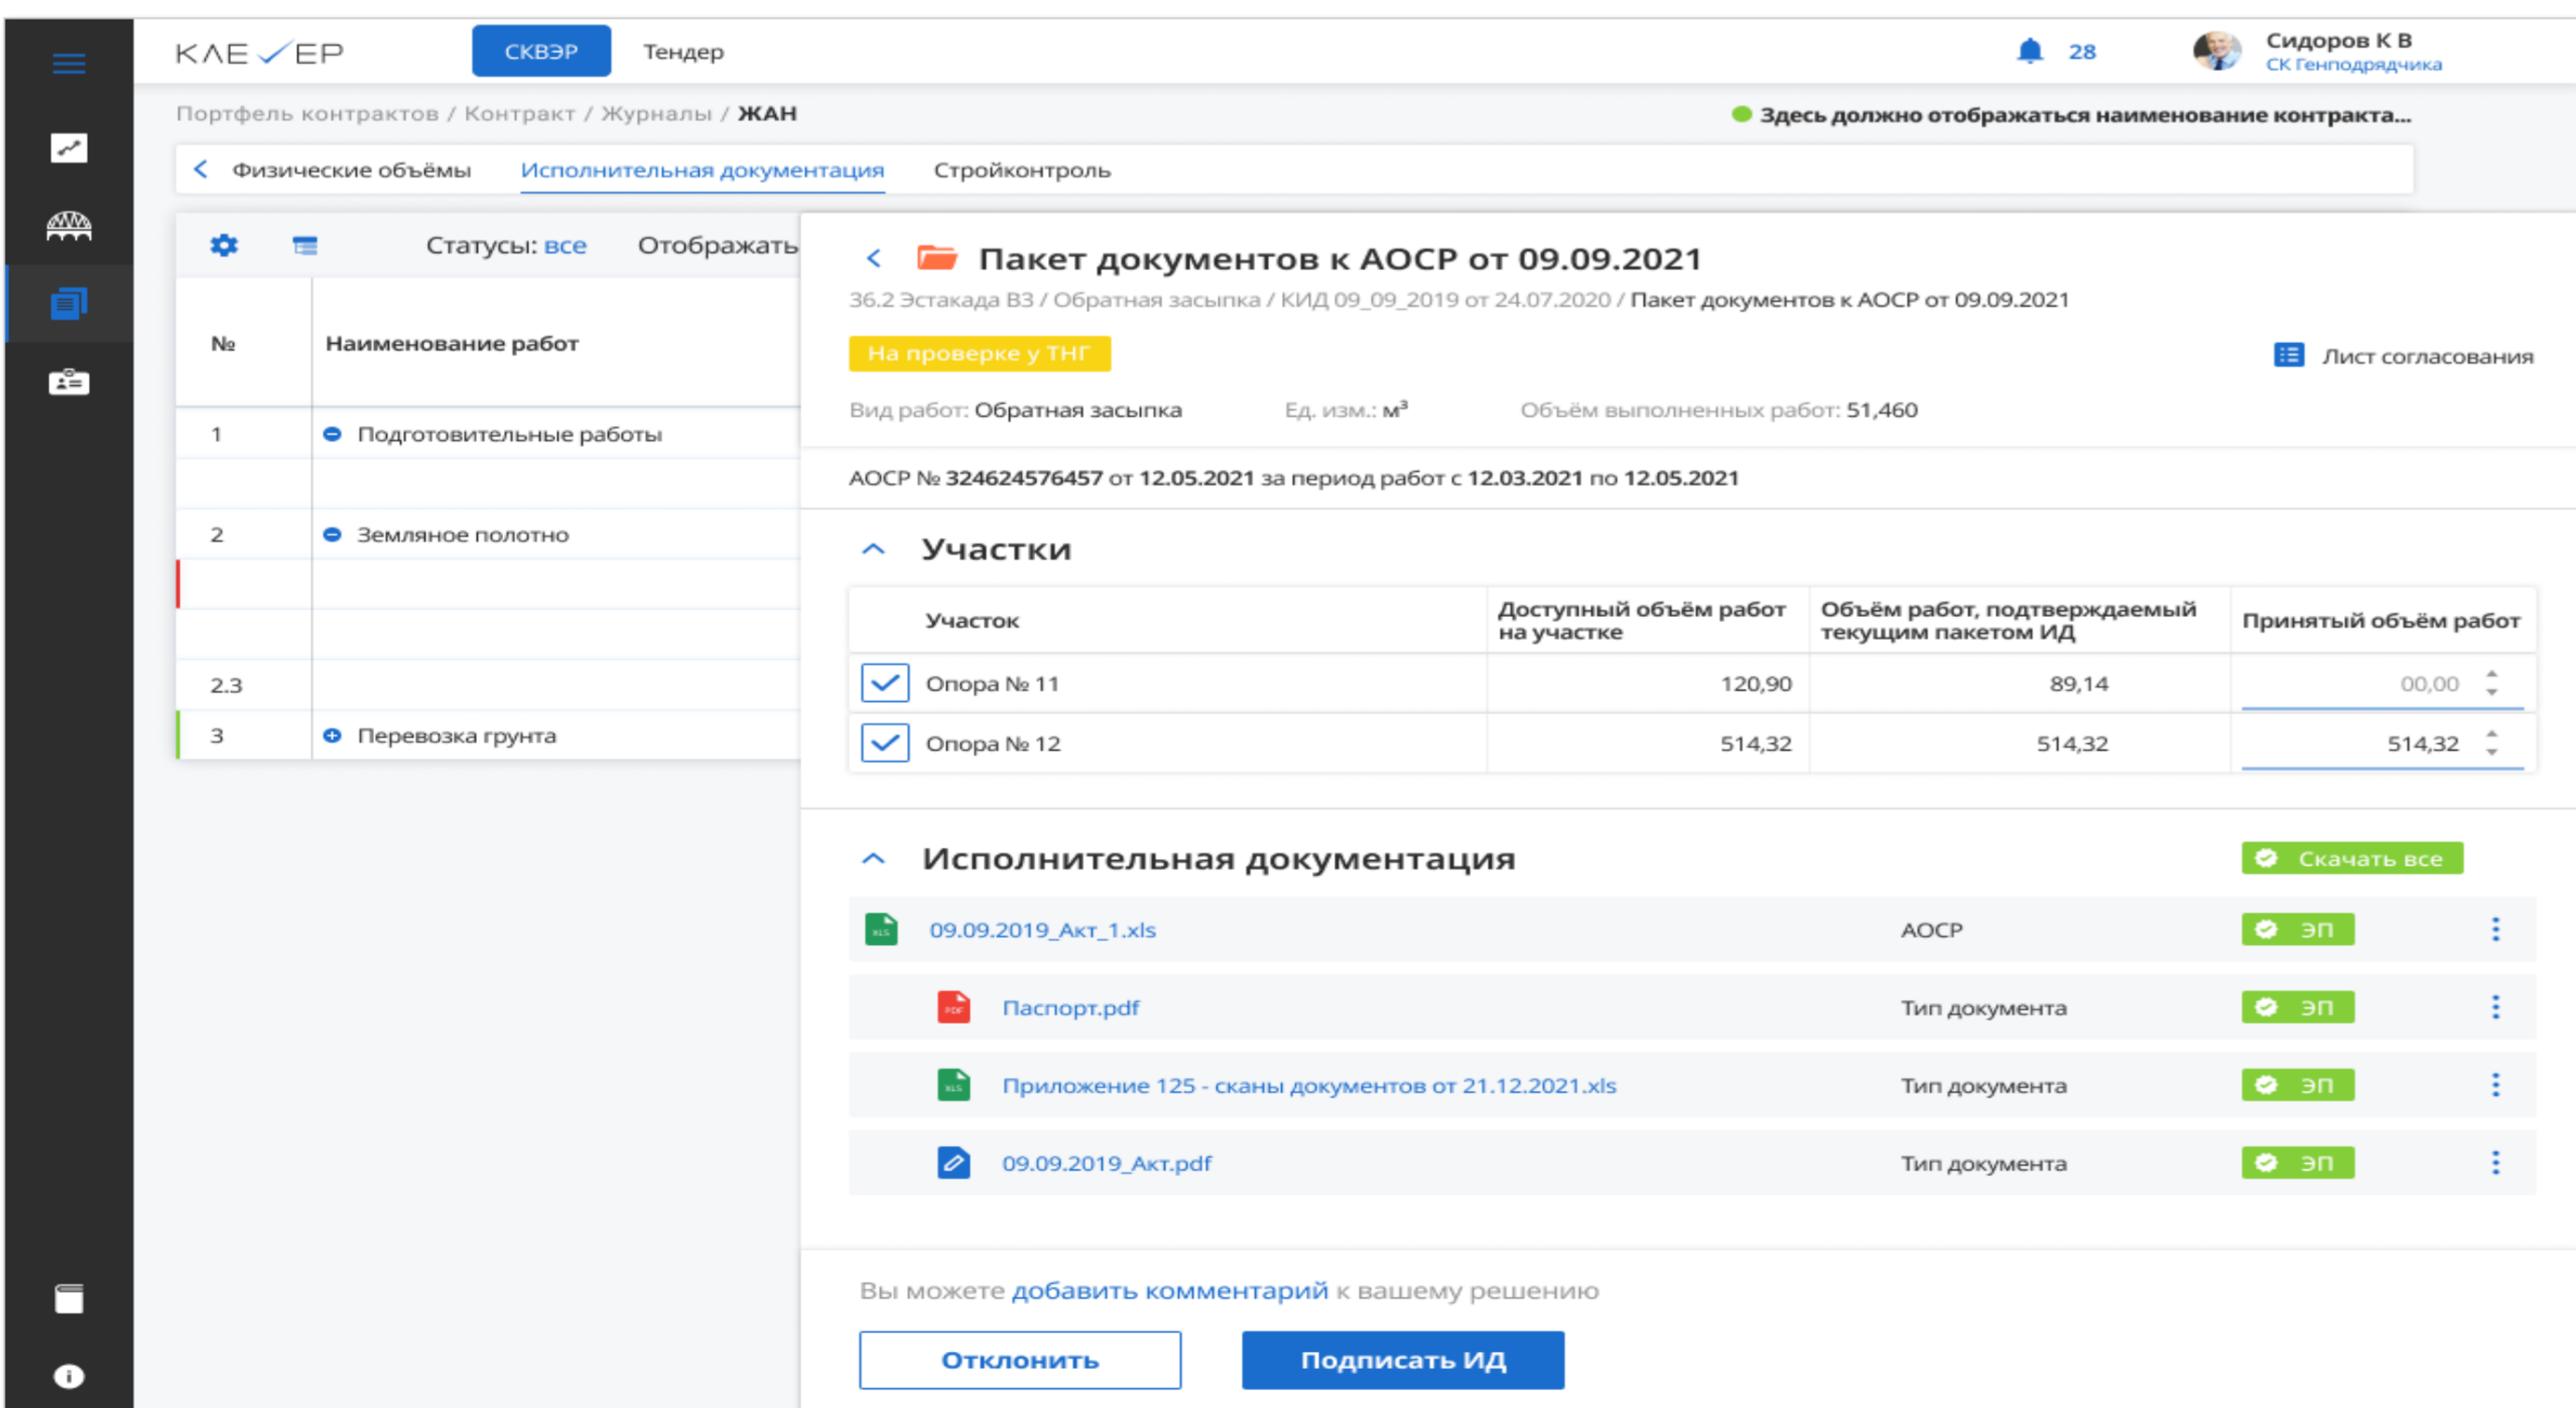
КЛЕВЕР

СКВЭР Тендер

28

Сидоров К В
СК Генподрядчика

Портфель контрактов / Контракт / Журналы / ЖАН

Здесь должно отображаться наименование контракта...

Физические объёмы Исполнительная документация Стройконтроль

Статусы: все Отображать

| № | Наименование работ |
|---|---|
| 1 | Подготовительные работы |
| 2 | Земляное полотно |
| 2.3 | |
| 3 | Перевозка грунта |

Пакет документов к АОСР от 09.09.2021

36.2 Эстакада В3 / Обратная засыпка / КИД 09_09_2019 от 24.07.2020 / Пакет документов к АОСР от 09.09.2021

На проверке у ТНГ

Лист согласования

Вид работ: Обратная засыпка Ед. изм.: м³ Объём выполненных работ: 51,460

АОСР № 324624576457 от 12.05.2021 за период работ с 12.03.2021 по 12.05.2021

Участки

| Участок | Доступный объём работ на участке | Объём работ, подтверждаемый текущим пакетом ИД | Принятый объём работ |
|---|---|---|---|
| Опора № 11 | 120,90 | 89,14 | 00,00 |
| Опора № 12 | 514,32 | 514,32 | 514,32 |

Исполнительная документация

Скачать все

09.09.2019_Акт_1.xls АОСР ЭП

Паспорт.pdf Тип документа ЭП

Приложение 125 - сканы документов от 21.12.2021.xls Тип документа ЭП

09.09.2019_Акт.pdf Тип документа ЭП

Вы можете добавить комментарий к вашему решению

Отклонить Подписать ИД